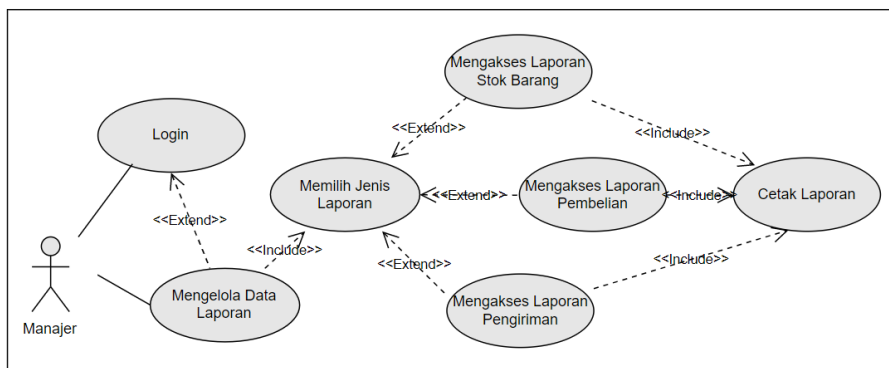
Mengakses Laporan Stok Barang

Login

<<Extend>>

<<Include>>

Memilih Jenis Laporan

<<Extend>>

Mengakses Laporan Pembelian

<<Include>>

Cetak Laporan

<<Extend>>

<<Include>>

<<Extend>>

<<Include>>

Mengakses Laporan Pengiriman

Mengelola Data Laporan

Manajer